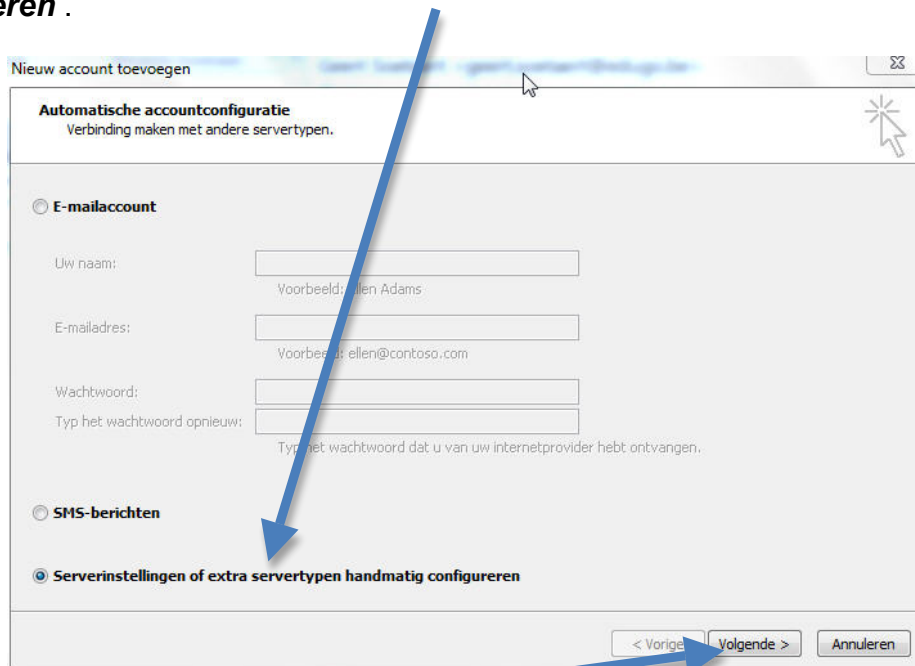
eren .

Nieuw account toevoegen

Automatische accountconfiguratie
Verbinding maken met andere servertypen.

E-mailaccount

Uw naam:
Voorbeeld: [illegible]llen Adams

E-mailadres:
Voorbe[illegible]: ellen@contoso.com

Wachtwoord:
Typ het wachtwoord opnieuw:
Typ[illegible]het wachtwoord dat u van uw internetprovider hebt ontvangen.

SMS-berichten

Serverinstellingen of extra servertypen handmatig configureren

< Vorige Volgende > Annuleren